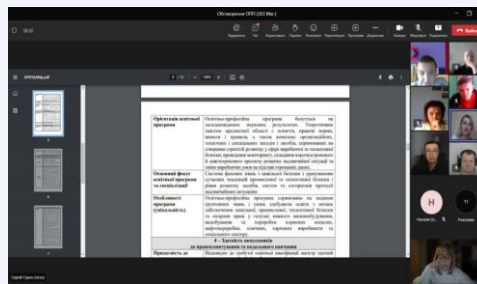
Обговорення ОПП (263 Ма)

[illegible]

ОПП263Ма.pdf

| Орієнтація освітньої програми | Освітньо-професійна програма базується на загальновідомих наукових результатах. Теоретичним змістом предметної області є поняття, правові норми, явища і процеси, а також концепції, організаційних, технічних і спеціальних засобів, спрямованих на створення стратегії розвитку у сфері виробничої та техногенної безпеки, проведення моніторингу, складання короткострокового й довгострокового прогнозу розвитку надзвичайної ситуації та сприяння у разі її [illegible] |
|---|---|
| Основний фокус освітньої програми та спеціалізації | Система фахових знань з цивільної безпеки і урахуванням сучасних тенденцій промислової та техногенної безпеки і рівня розвитку засобів, систем та алгоритмів протидії надзвичайним ситуаціям |
| Особливості програми (унікальність) | Освітньо-професійна програма спрямована на надання грунтовних знань і умінь, необхідних освіти з питань забезпечення цивільної, промислової, техногенної безпеки та охорони праці з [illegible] |

4 – Здатність випускників до працевлаштування та подальшого навчання

| Придатність до | Випускник до здобуття освітнього кваліфікації магістр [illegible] |
|---|---|

Н

Наталя Ко...

ТГ

Руслана

Сергій Сурин (Host)